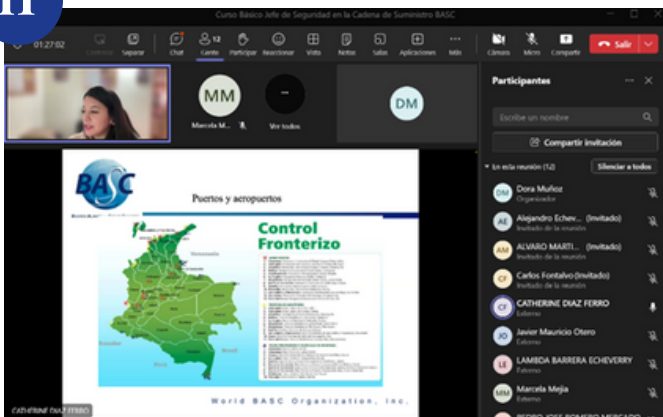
Curso Basico Jefe de Seguridad en la Cadena de Suministro BASC

01:27:02

Chat | Gente 12 | Participar | Reaccionar | Vista | Notas | Salas | Aplicaciones | Más | Cámara | Micro | Compartir | Salir

MM
Marcela M...
Ver todos
DM

Participantes

Escribe un nombre

Compartir invitación

En esta reunión (12)
Silenciar a todos

DM Dora Muñoz
Organizador

AE Alejandro Echev... (Invitado)
Invitado de la reunión

AM ALVARO MARTI... (Invitado)
Invitado de la reunión

CF Carlos Fontalvo (Invitado)
Invitado de la reunión

CF CATHERINE DIAZ FERRO
Externo

JO Javier Mauricio Otero
Externo

LE LAMBDA BARRERA ECHEVERRY
Externo

MM Marcela Mejia
Externo

PEDRO JOSE ROMERO MERCADO

BASC

Puertos y aeropuertos

Control Fronterizo

World BASC Organization, Inc.

CATHERINE DIAZ FERRO